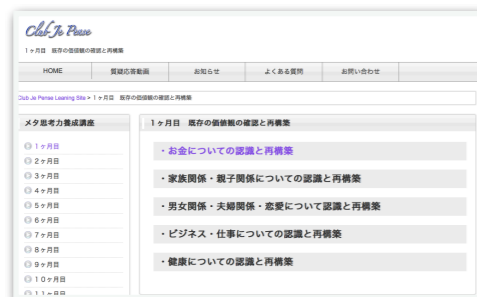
Club Je Pense

1ヶ月目　既存の価値観の確認と再構築

HOME | 質疑応答動画 | お知らせ | よくある質問 | お問い合わせ

Club Je Pense Learning Site > 1ヶ月目　既存の価値観の確認と再構築

メタ思考力養成講座

1ヶ月目
2ヶ月目
3ヶ月目
4ヶ月目
5ヶ月目
6ヶ月目
7ヶ月目
8ヶ月目
9ヶ月目
10ヶ月目
11ヶ月目

1ヶ月目　既存の価値観の確認と再構築

・お金についての認識と再構築

・家族関係・親子関係についての認識と再構築

・男女関係・夫婦関係・恋愛について認識と再構築

・ビジネス・仕事についての認識と再構築

・健康についての認識と再構築